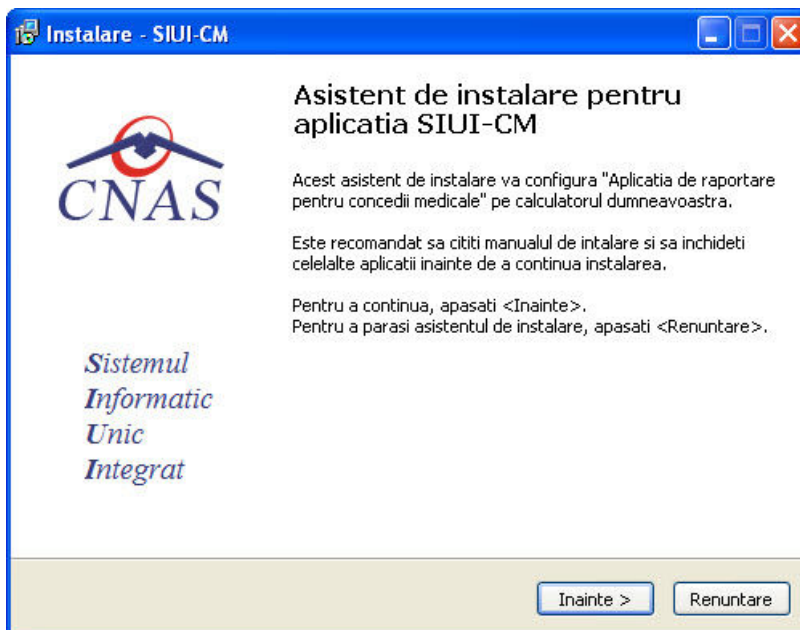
Instalare - SIUI-CM

CNAS

Sistemul
Informatic
Unic
Integrat

Asistent de instalare pentru aplicatia SIUI-CM

Acest asistent de instalare va configura "Aplicatia de raportare pentru concedii medicale" pe calculatorul dumneavoastra.

Este recomandat sa cititi manualul de intalare si sa inchideti celelalte aplicatii inainte de a continua instalarea.

Pentru a continua, apasati <Inainte>.
Pentru a parasi asistentul de instalare, apasati <Renuntare>.

Inainte >
Renuntare